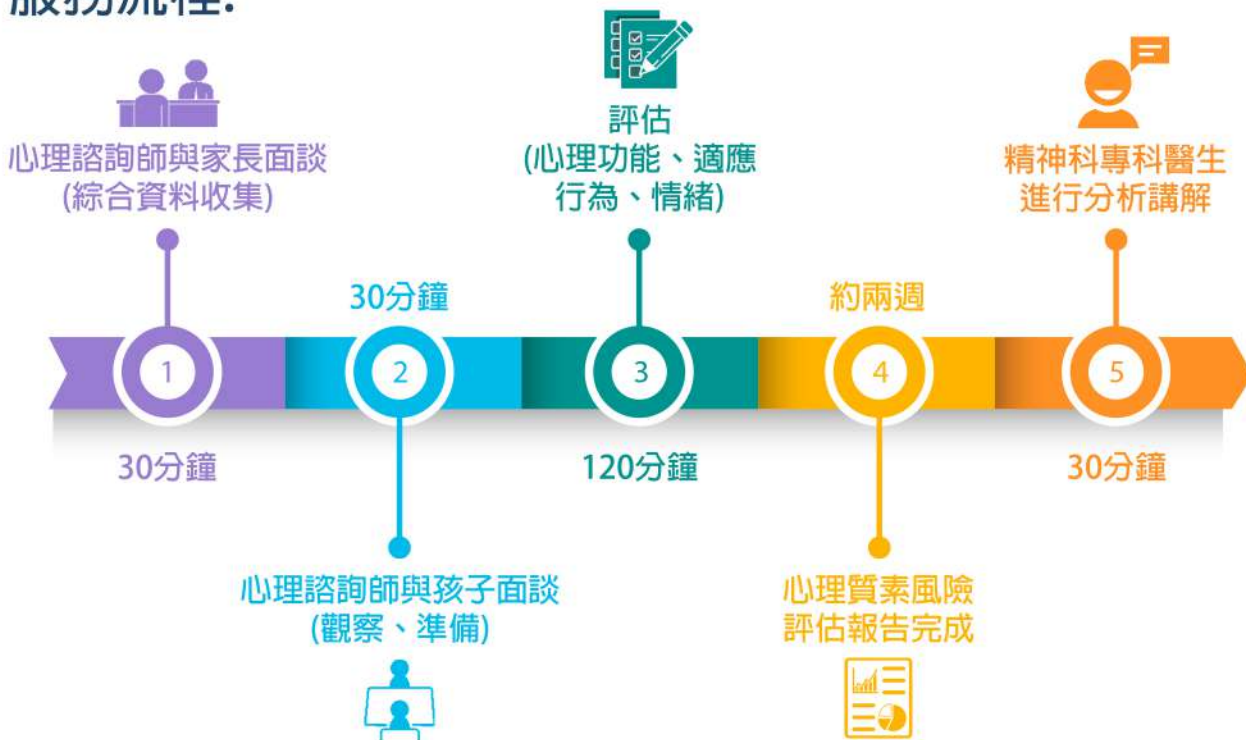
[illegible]

心理諮詢師與家長面談
(綜合資料收集)

1

30分鐘

30分鐘

2

心理諮詢師與孩子面談
(觀察、準備)

評估
(心理功能、適應
行為、情緒)

3

120分鐘

約兩週

4

心理質素風險
評估報告完成

精神科專科醫生
進行分析講解

5

30分鐘